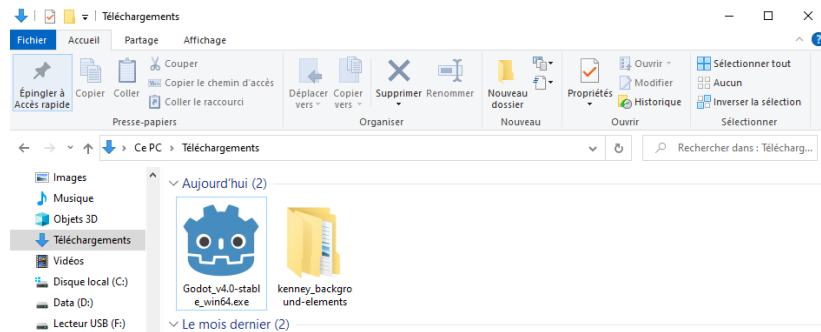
Téléchargements

Fichier Accueil Partage Affichage

Épingler à Accès rapide
Copier
Coller
Couper
Copier le chemin d'accès
Coller le raccourci
Presse-papiers

Déplacer vers
Copier vers
Supprimer
Renommer
Organiser

Nouveau dossier
Nouveau

Propriétés
Ouvrir
Modifier
Historique
Ouvrir

Sélectionner tout
Aucun
Inverser la sélection
Sélectionner

Ce PC > Téléchargements

Rechercher dans : Télécharg...

Images
Musique
Objets 3D
Téléchargements
Vidéos
Disque local (C:)
Data (D:)
Lecteur USB (F:)

Aujourd'hui (2)

Godot_v4.0-stable_win64.exe

kenney_background-elements

Le mois dernier (2)